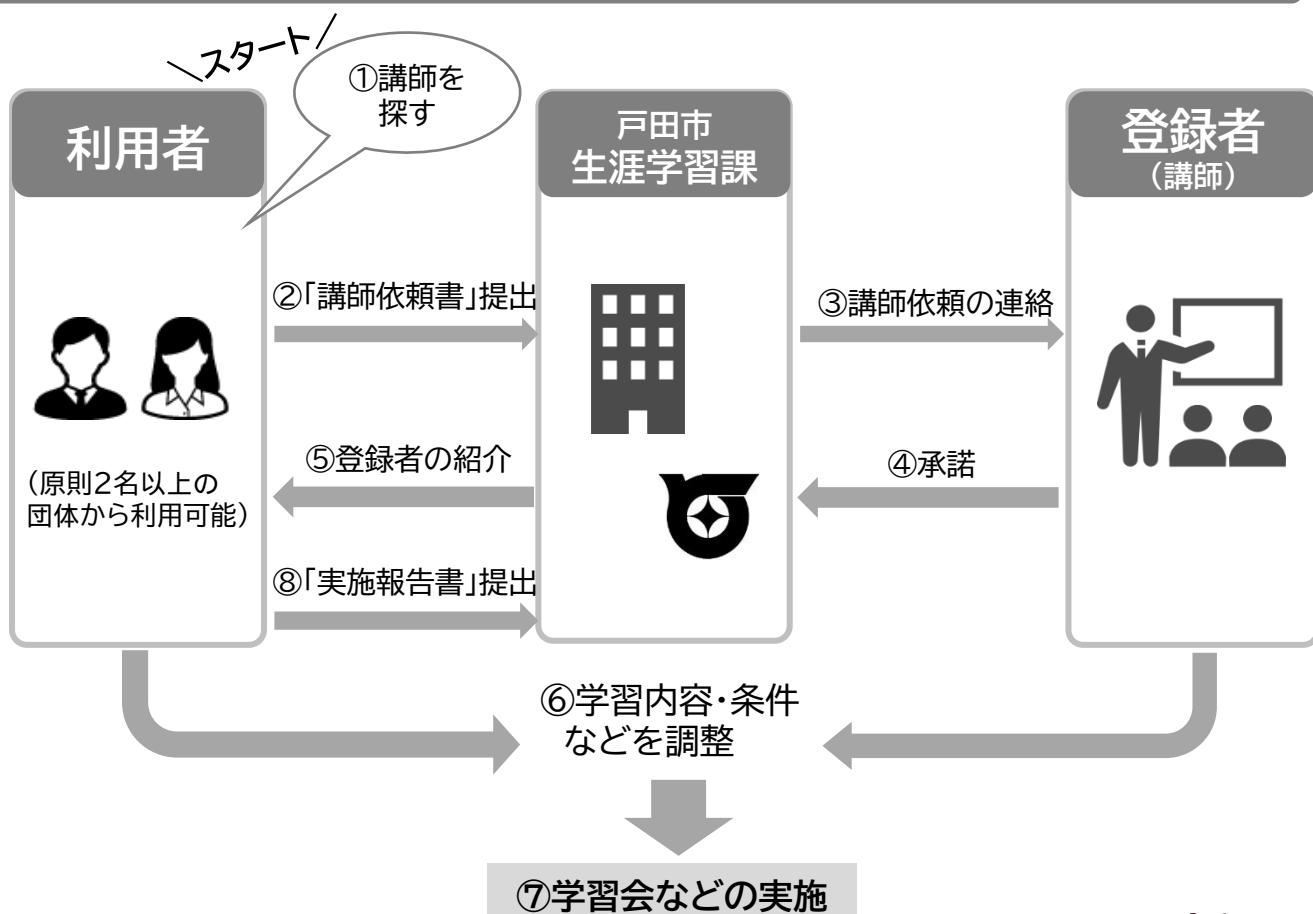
＼スタート／

①講師を探す

利用者

戸田市
生涯学習課

登録者
（講師）

②「講師依頼書」提出

③講師依頼の連絡

（原則2名以上の団体から利用可能）

⑤登録者の紹介

④承諾

⑧「実施報告書」提出

⑥学習内容・条件などを調整

⑦学習会などの実施